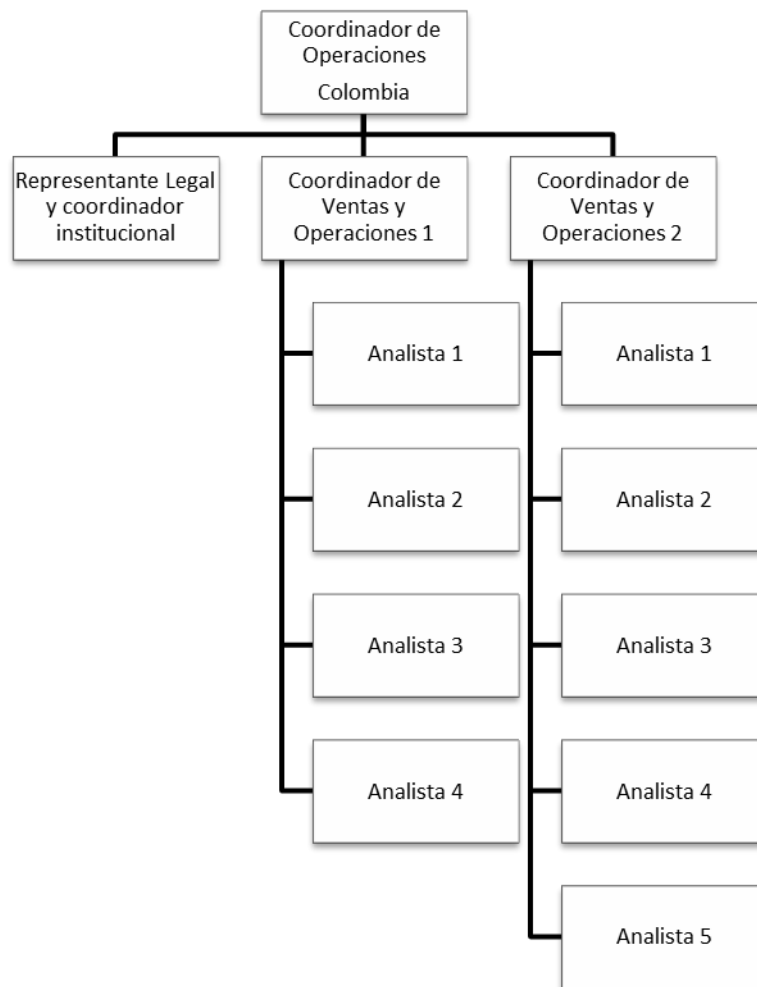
Coordinador de Operaciones
Colombia

Representante Legal y coordinador institucional

Coordinador de Ventas y Operaciones 1

Analista 1

Analista 2

Analista 3

Analista 4

Coordinador de Ventas y Operaciones 2

Analista 1

Analista 2

Analista 3

Analista 4

Analista 5